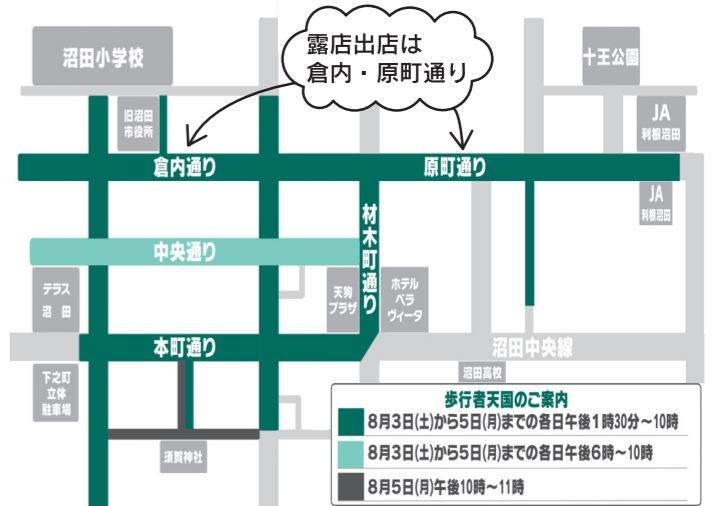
露店出店は
倉内・原町通り

沼田小学校

十王公園

旧沼田
市役所

JA
利根沼田

倉内通り

原町通り

JA
利根沼田

材木町通り

中央通り

テラス
沼田

天狗
プラザ

ホテル
ベラ
ヴィータ

沼田中央線

本町通り

下之町
立体
駐車場

沼田高校

須賀神社

歩行者天国のご案内
8月3日(土)から5日(月)までの各日午後1時30分～10時
8月3日(土)から5日(月)までの各日午後6時～10時
8月5日(月)午後10時～11時